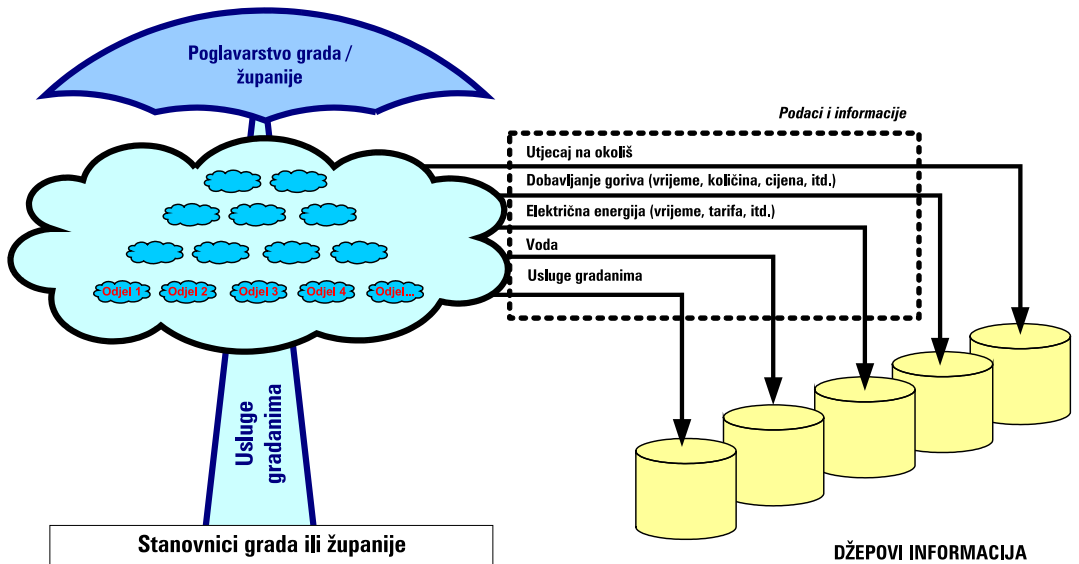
Poglavarstvo grada / županije

Podaci i informacije

Utjecaj na okoliš

Dobavljanje goriva (vrijeme, količina, cijena, itd.)

Električna energija (vrijeme, tarifa, itd.)

Voda

Usluge građanima

Odjel 1 Odjel 2 Odjel 3 Odjel 4 Odjel...

Usluge građanima

Stanovnici grada ili županije

DŽEPOVI INFORMACIJA